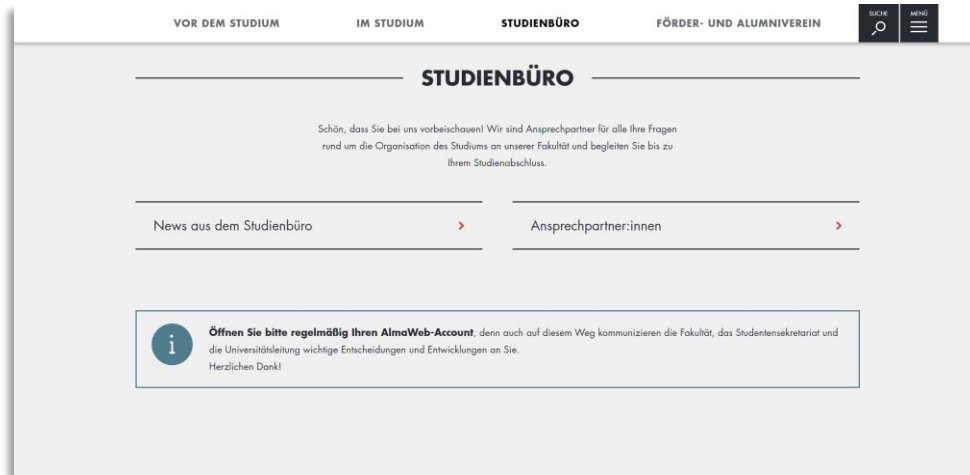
VOR DEM STUDIUM IM STUDIUM STUDIENBÜRO FÖRDER- UND ALUMNIVEREIN SUCHE MENÜ

STUDIENBÜRO

Schön, dass Sie bei uns vorbeischauen! Wir sind Ansprechpartner für alle Ihre Fragen rund um die Organisation des Studiums an unserer Fakultät und begleiten Sie bis zu Ihrem Studienabschluss.

News aus dem Studienbüro ›

Ansprechpartner:innen ›

i

**Öffnen Sie bitte regelmäßig Ihren AlmaWeb-Account**, denn auch auf diesem Weg kommunizieren die Fakultät, das Studentensekretariat und die Universitätsleitung wichtige Entscheidungen und Entwicklungen an Sie.
Herzlichen Dank!